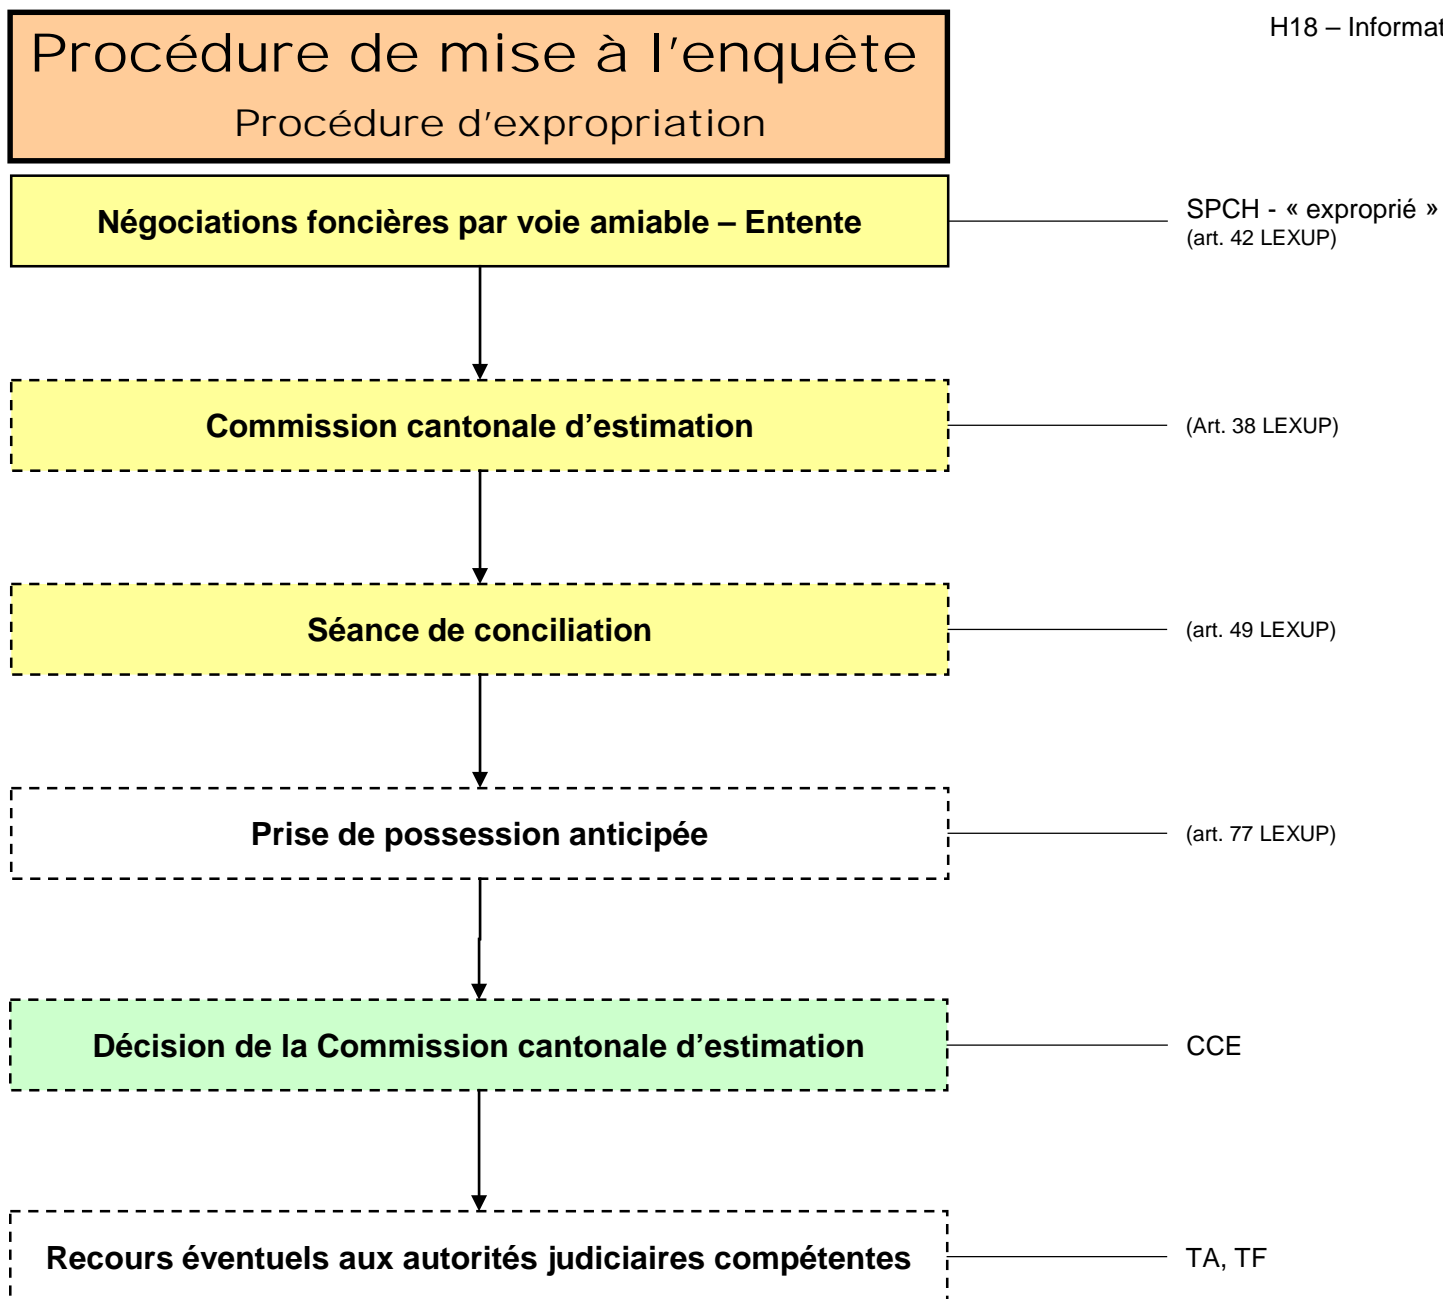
H18 – Informat

Procédure de mise à l'enquête

Procédure d'expropriation

Négociations foncières par voie amiable – Entente

SPCH - « exproprié »
(art. 42 LEXUP)

Commission cantonale d'estimation

(Art. 38 LEXUP)

Séance de conciliation

(art. 49 LEXUP)

Prise de possession anticipée

(art. 77 LEXUP)

Décision de la Commission cantonale d'estimation

CCE

Recours éventuels aux autorités judiciaires compétentes

TA, TF